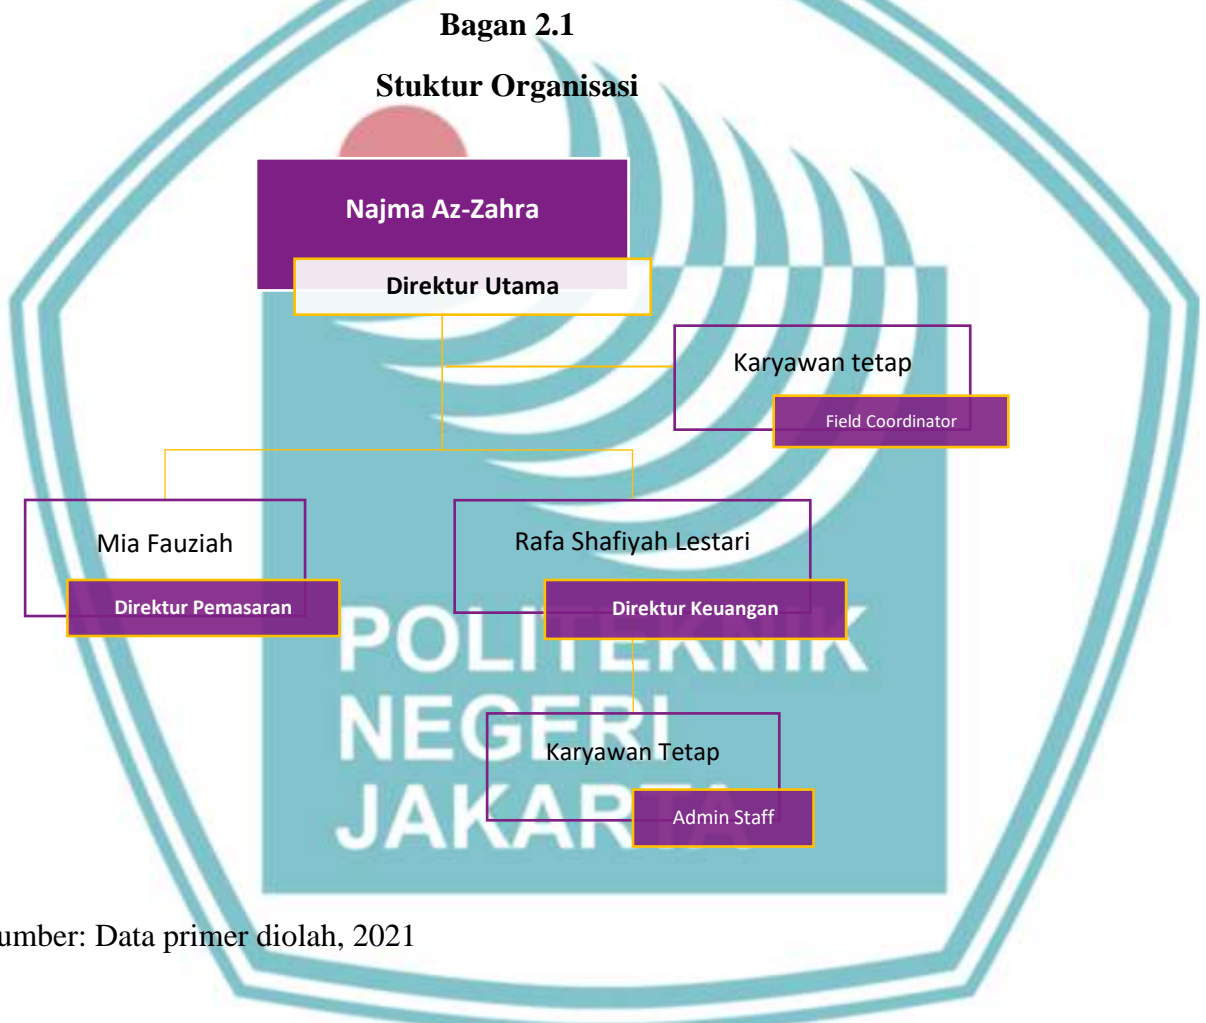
Bagan 2.1

Stuktur Organisasi

Najma Az-Zahra

Direktur Utama

Karyawan tetap

Field Coordinator

Mia Fauziah

Direktur Pemasaran

Rafa Shafiyah Lestari

Direktur Keuangan

Karyawan Tetap

Admin Staff

POLITEKNIK NEGERI JAKARTA

umber: Data primer diolah, 2021